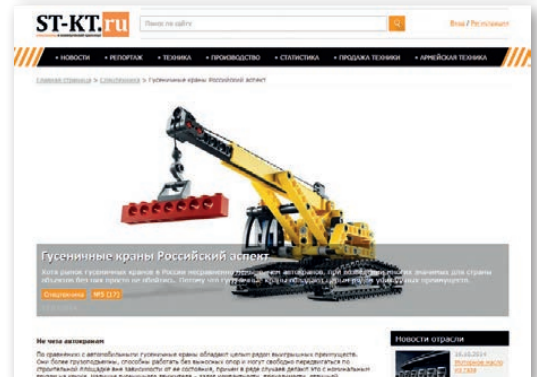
ST-KT.ru

Поиск по сайту

Вход / Регистрация

• НОВОСТИ • РЕПОРТАЖ • ТЕХНИКА • ПРОИЗВОДСТВО • СТАТИСТИКА • ПРОДАЖА ТЕХНИКИ • АРМЕЙСКАЯ ТЕХНИКА

Главная страница > Спецтехника > Гусеничные краны Российский аспект

Гусеничные краны Российский аспект

Хотя рынок гусеничных кранов в России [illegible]

Спецтехника №5 (17)

Не чета автокранам

По сравнению с автомобильными гусеничные краны обладают целым рядом выигрышных преимуществ. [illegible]

Новости отрасли

16.10.2014
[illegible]